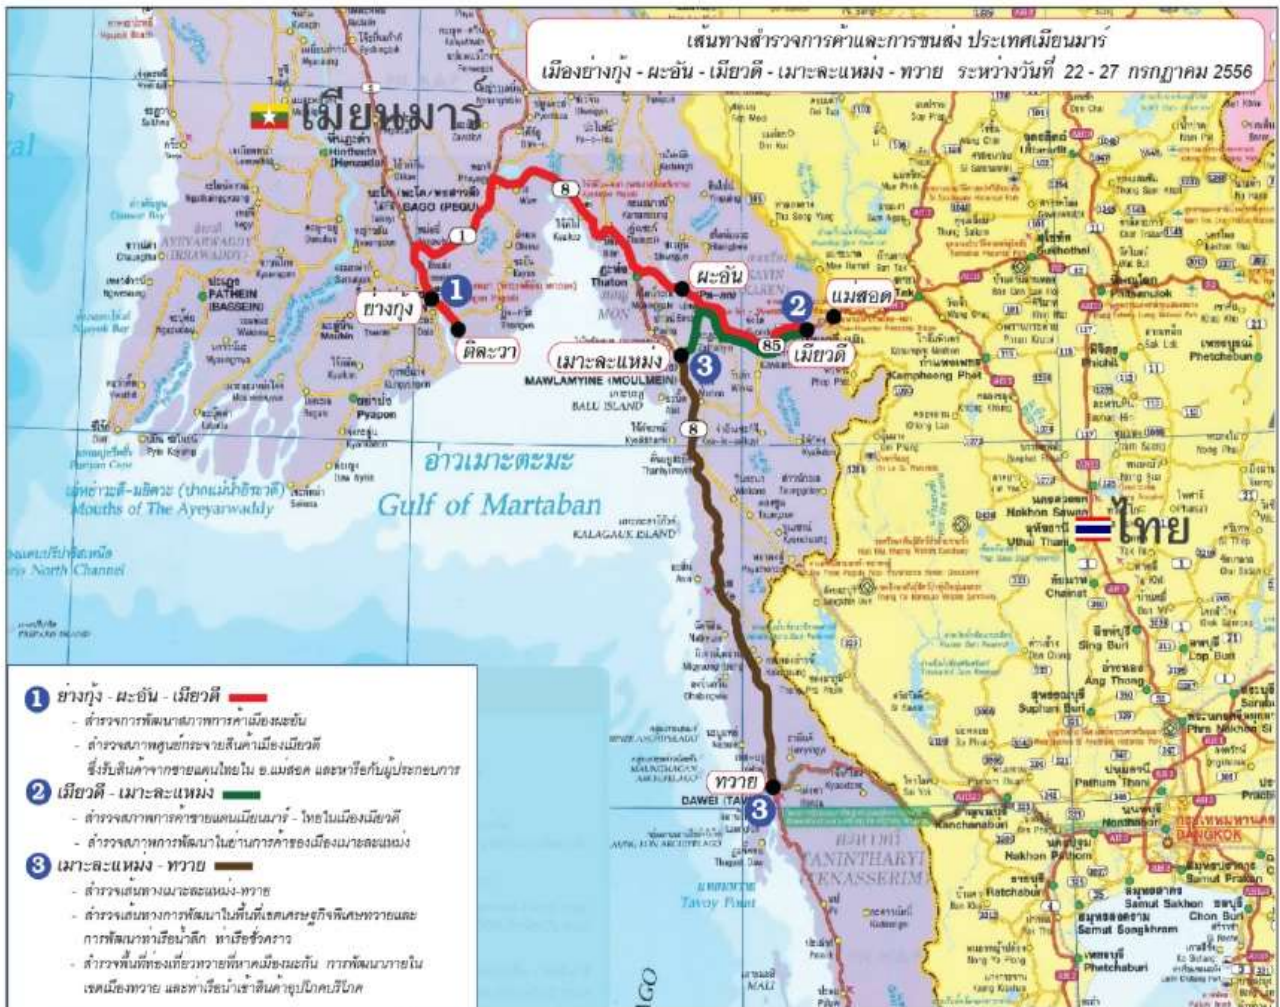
เส้นทางสำรวจการค้าและการขนส่ง ประเทศเมียนมาร์
เมืองย่างกุ้ง - ผะอัน - เมียวดี - เมาะละแหม่ง - ทวาย ระหว่างวันที่ 22 - 27 กรกฎาคม 2556

เมียนมาร

BAGO (PEGU)

PATHEIN (BASSEIN)

ย่างกุ้ง

1

ติละวา

ผะอัน

2

แม่สอด

เมียวดี

เมาะละแหม่ง

3

MAWLAMYINE (MOULMEIN)

BALU ISLAND

8

85

1

อ่าวเมาะตะมะ

Gulf of Martaban

Mouths of The Ayeyarwaddy

KALAGAUK ISLAND

ไทย

Nakhon Sawan

Uthai Thani

Phitsanulok

Kamphaeng Phet

Chainat

Sing Buri

Lop Buri

Ang Thong

Suphan Buri

Pathum Thani

Kanchanaburi

Nakhon Pathom

Ratchaburi

Samut Sakhon

Samut Songkhram

Phetchaburi

Chon Buri

Samut Prakan

BANGKOK

Phetchabun

Pyapon

ทวาย

3

DAWEI (TAVOY)

TANINTHARYI (TENASSERIM)

Tavoy Point

MALI

1 ย่างกุ้ง - ผะอัน - เมียวดี
- สำรวจการพัฒนาสภาพการค้าเมืองผะอัน
- สำรวจสภาพศูนย์กระจายสินค้าเมืองเมียวดี ซึ่งรับสินค้าจากชายแดนไทยใน อ.แม่สอด และหารือกับผู้ประกอบการ

2 เมียวดี - เมาะละแหม่ง
- สำรวจสภาพการค้าชายแดนเมียนมาร์ - ไทยในเมืองเมียวดี
- สำรวจสภาพการพัฒนาในย่านการค้าของเมืองเมาะละแหม่ง

3 เมาะละแหม่ง - ทวาย
- สำรวจเส้นทางเมาะละแหม่ง-ทวาย
- สำรวจเส้นทางการพัฒนาในพื้นที่เขตเศรษฐกิจพิเศษทวายและการพัฒนาท่าเรือน้ำลึก ท่าเรือชั่วคราว
- สำรวจพื้นที่ท่องเที่ยวทวายที่หาดเมืองมะกัน การพัฒนาทวายในเขตเมืองทวาย และท่าเรือนำเข้าสินค้าอุปโภคบริโภค